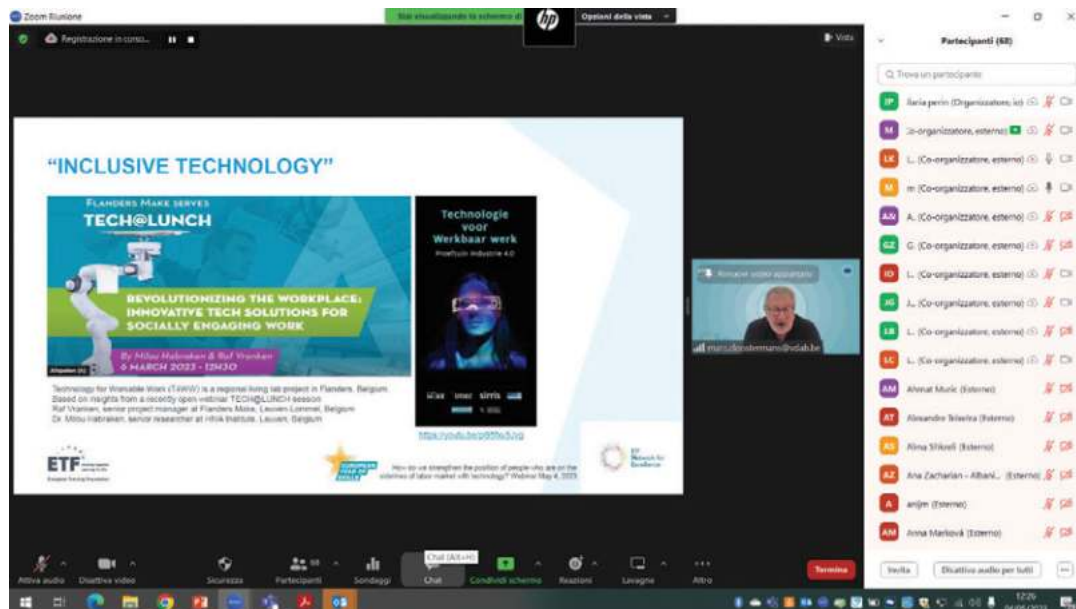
Zoom Riunione

Stai visualizzando lo schermo di

Opzioni della vista

Registrazione in corso...

Vista

Partecipanti (68)

Trova un partecipante

"INCLUSIVE TECHNOLOGY"

FLANDERS MAKE SERVES

TECH@LUNCH

REVOLUTIONIZING THE WORKPLACE: INNOVATIVE TECH SOLUTIONS FOR SOCIALLY ENGAGING WORK

By Milou Habraken & Raf Vranken
6 MARCH 2023 – 12h30

Technologie voor Werkbaar werk

Proeftuin Industrie 4.0

Technology for Workable Work (TAWW) is a regional living lab project in Flanders, Belgium. Based on insights from a recently open webinar TECH@LUNCH session
Raf Vranken, senior project manager at Flanders Make, Leuven-Lommel, Belgium
Dr. Milou Habraken, senior researcher at Hhrik Institute, Leuven, Belgium

https://youtu.be/p65fw5Jrg

ETF

How do we strengthen the position of people who are on the sidelines of labor market with technology? Webinar May 4, 2023

ETF Network for Excellence

marc.dooms@vdab.be

Ilaria perin (Organizzatore, io)
Co-organizzatore, esterno)
L. (Co-organizzatore, esterno)
m (Co-organizzatore, esterno)
A. (Co-organizzatore, esterno)
G. (Co-organizzatore, esterno)
L. (Co-organizzatore, esterno)
J. (Co-organizzatore, esterno)
L. (Co-organizzatore, esterno)
L. (Co-organizzatore, esterno)
Ahmat Muric (Esterno)
Alexandre Teixeira (Esterno)
Alma Shkreli (Esterno)
Ana Zacharian - Albani... (Esterno)
anijm (Esterno)
Anna Marková (Esterno)

Attiva audio
Disattiva video
Sicurezza
Partecipanti
Sondaggi
Chat (Alt+H)
Chat
Condividi schermo
Reazioni
Lavagne
Altro
Termina

Invita
Disattiva audio per tutti

12:20